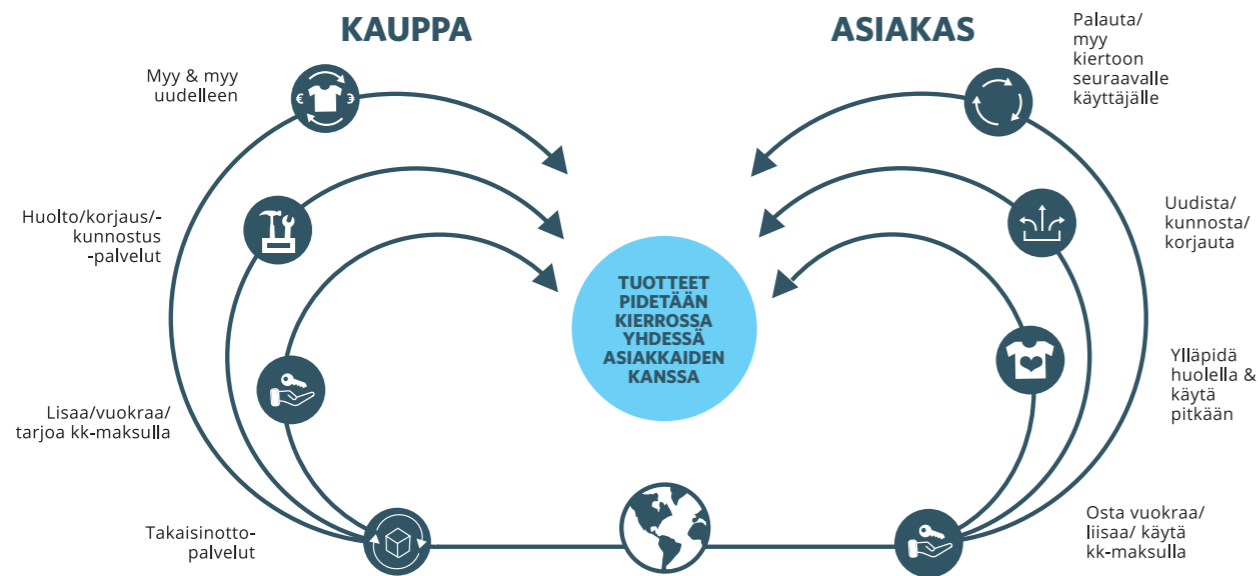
KAUPPA

ASIAKAS

Myy & myy uudelleen

Huolto/korjaus/-kunnostus -palvelut

Lisaa/vuokraa/ tarjoa kk-maksulla

Takaisinotto-palvelut

TUOTTEET PIDETÄÄN KIERROSSA YHDESSÄ ASIAKKAIDEN KANSSA

Palauta/ myy kiertoon seuraavalle käyttäjälle

Uudista/ kunnosta/ korjauta

Ylläpidä huolella & käytä pitkään

Osta vuokraa/ liisaa/ käytä kk-maksulla